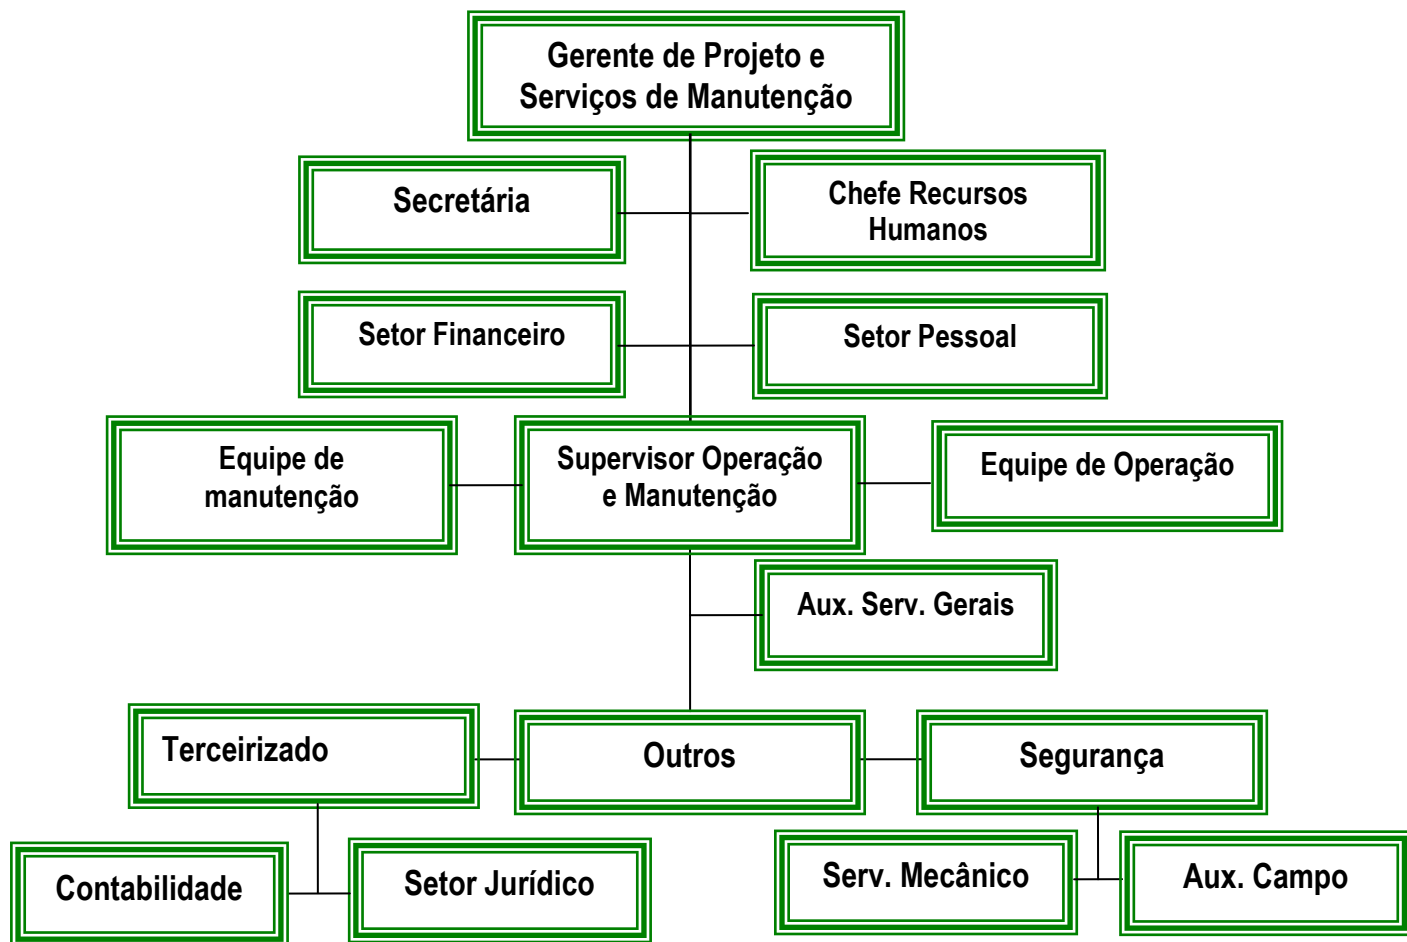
Gerente de Projeto e Serviços de Manutenção

Secretária

Chefe Recursos Humanos

Setor Financeiro

Setor Pessoal

Equipe de manutenção

Supervisor Operação e Manutenção

Equipe de Operação

Aux. Serv. Gerais

Terceirizado

Outros

Segurança

Contabilidade

Setor Jurídico

Serv. Mecânico

Aux. Campo